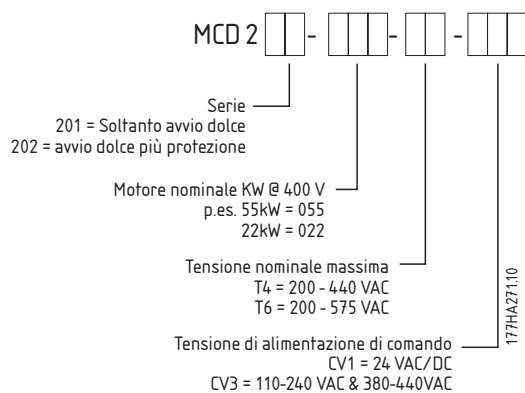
MCD 2 - - -

Serie
201 = Soltanto avvio dolce
202 = avvio dolce più protezione

Motore nominale KW @ 400 V
p.es. 55kW = 055
22kW = 022

Tensione nominale massima
T4 = 200 - 440 VAC
T6 = 200 - 575 VAC

Tensione di alimentazione di comando
CV1 = 24 VAC/DC
CV3 = 110-240 VAC & 380-440VAC

177HA271.10